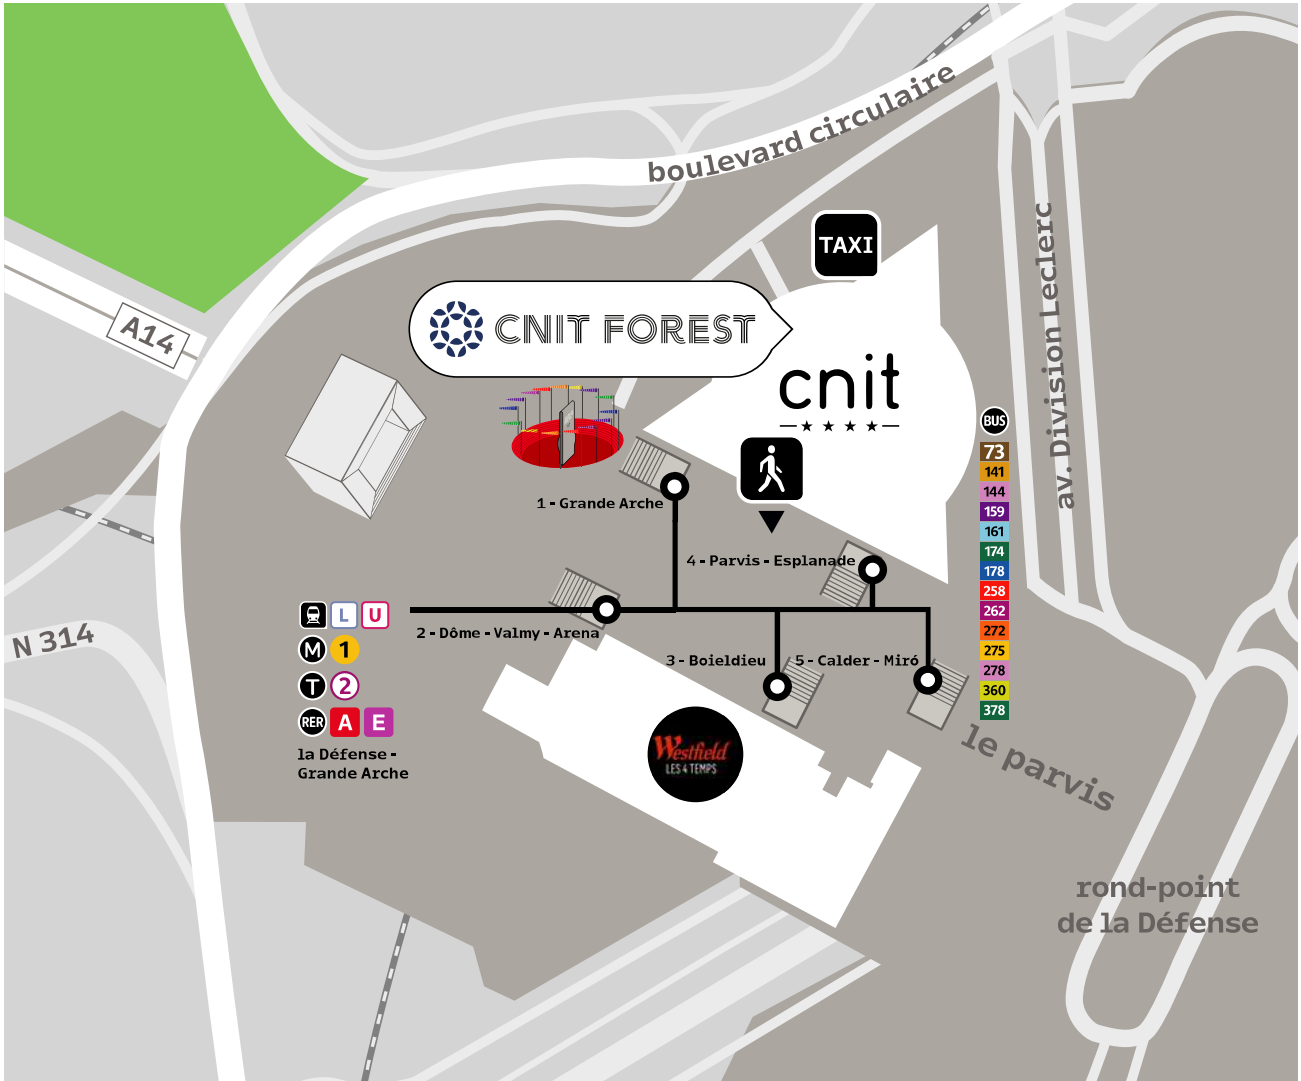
boulevard circulaire

A14

TAXI

CNIT FOREST

cnit
★ ★ ★ ★

av. Division Leclerc

BUS
73
141
144
159
161
174
178
258
262
272
275
278
360
378

1 - Grande Arche

4 - Parvis - Esplanade

L U
M 1
T 2
RER A E
la Défense - Grande Arche

N 314

2 - Dôme - Valmy - Arena

3 - Boieldieu

5 - Calder - Miró

Westfield
LES 4 TEMPS

le parvis

rond-point
de la Défense